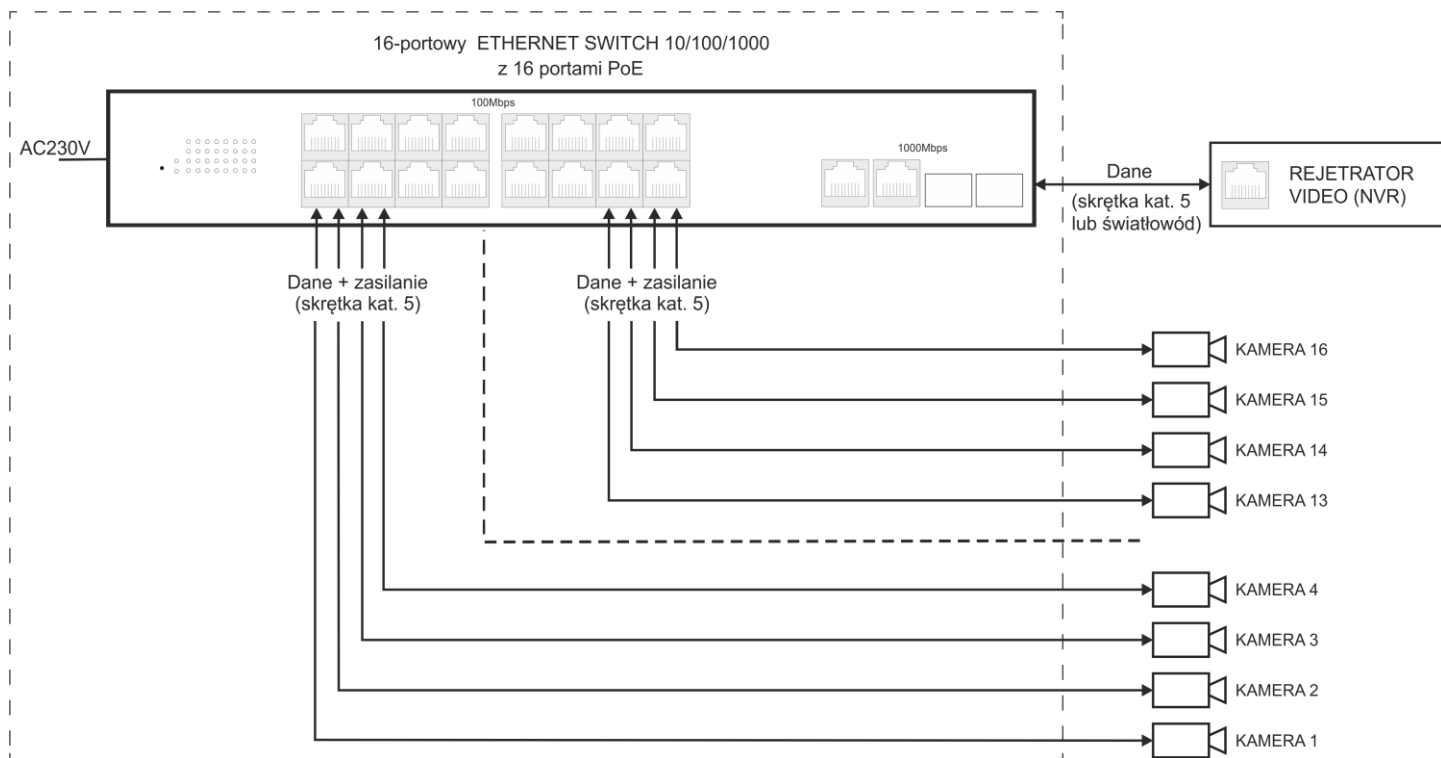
16-portowy ETHERNET SWITCH 10/100/1000
z 16 portami PoE

100Mbps

1000Mbps

AC230V

Dane
(skrętka kat. 5
lub światłowód)

REJETRATOR
VIDEO (NVR)

Dane + zasilanie
(skrętka kat. 5)

Dane + zasilanie
(skrętka kat. 5)

KAMERA 16
KAMERA 15
KAMERA 14
KAMERA 13
KAMERA 4
KAMERA 3
KAMERA 2
KAMERA 1